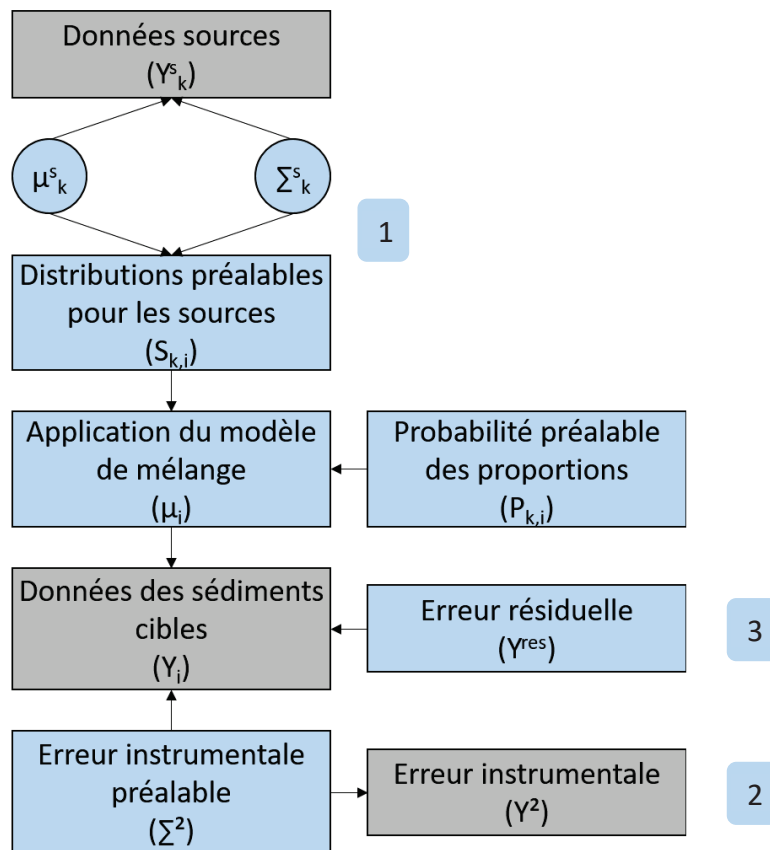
Données sources
($Y^{s}_{k}$)

$\mu^{s}_{k}$

$\Sigma^{s}_{k}$

1

Distributions préalables pour les sources
($S_{k,i}$)

Application du modèle de mélange
($\mu_{i}$)

Probabilité préalable des proportions
($P_{k,i}$)

Données des sédiments cibles
($Y_{i}$)

Erreur résiduelle
($Y^{res}$)

3

Erreur instrumentale préalable
($\Sigma^{2}$)

Erreur instrumentale
($Y^{2}$)

2